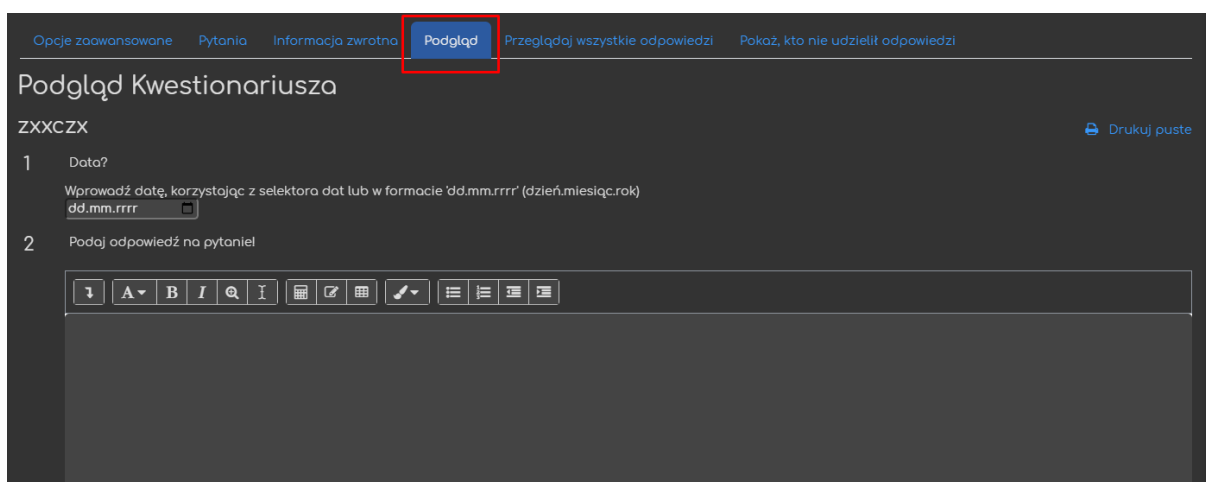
Opcje zaawansowane Pytania Informacja zwrotna Podgląd Przeglądaj wszystkie odpowiedzi Pokaż, kto nie udzielił odpowiedzi

Podgląd Kwestionariusza

zxxczx

Drukuj puste

1 Data?

Wprowadź datę, korzystając z selektora dat lub w formacie 'dd.mm.rrrr' (dzień.miesiąc.rok)

dd.mm.rrrr

2 Podaj odpowiedź na pytanie!

A B I